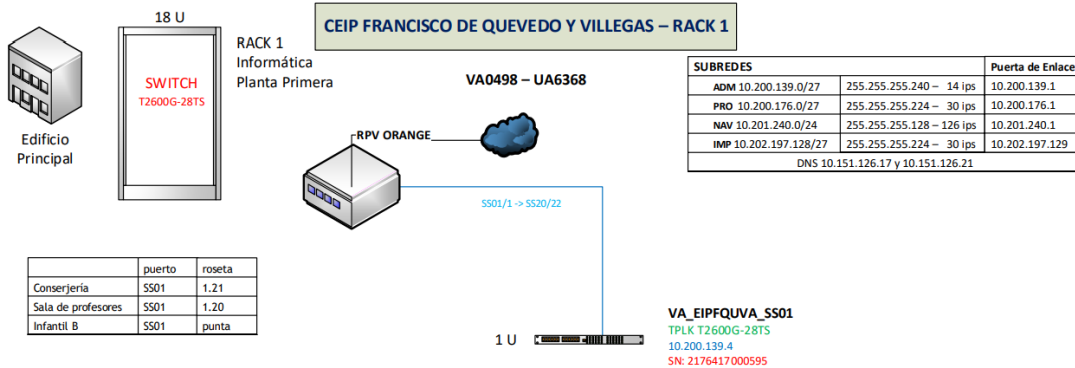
CEIP FRANCISCO DE QUEVEDO Y VILLEGAS – RACK 1

18 U

SWITCH
T2600G-28TS

RACK 1
Informática
Planta Primera

Edificio
Principal

VA0498 – UA6368

| SUBREDES | | Puerta de Enlace |
|---|---|---|
| ADM 10.200.139.0/27 | 255.255.255.240 – 14 ips | 10.200.139.1 |
| PRO 10.200.176.0/27 | 255.255.255.224 – 30 ips | 10.200.176.1 |
| NAV 10.201.240.0/24 | 255.255.255.128 – 126 ips | 10.201.240.1 |
| IMP 10.202.197.128/27 | 255.255.255.224 – 30 ips | 10.202.197.129 |
| DNS 10.151.126.17 y 10.151.126.21 | | |

RPV ORANGE

SS01/1 -> SS20/22

| | puerto | roseta |
|---|---|---|
| Conserjería | SS01 | 1.21 |
| Sala de profesores | SS01 | 1.20 |
| Infantil B | SS01 | punta |

1 U

VA_EIPFQUVA_SS01
TPLK T2600G-28TS
10.200.139.4
SN: 2176417000595